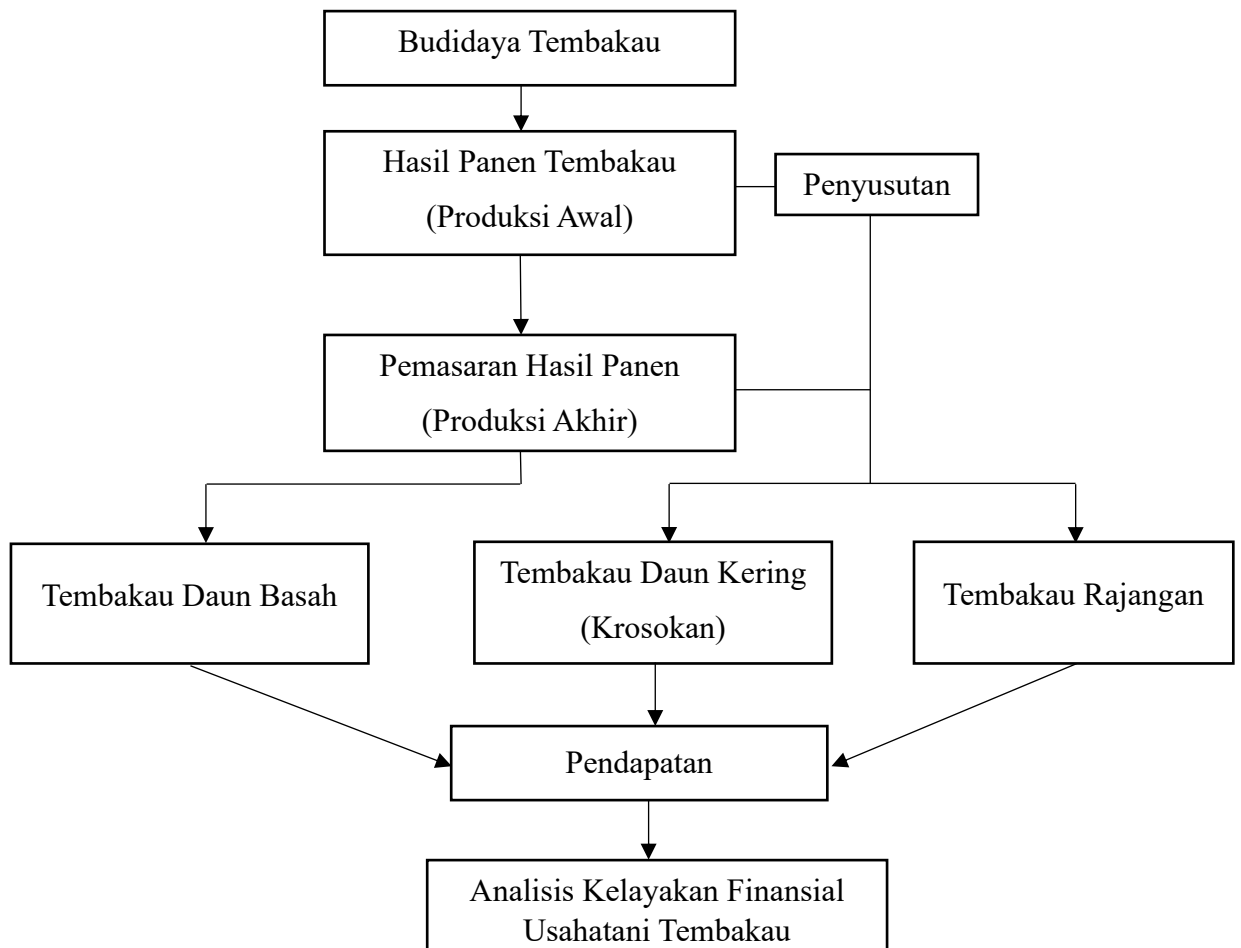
Budidaya Tembakau

Hasil Panen Tembakau
(Produksi Awal)

Penyusutan

Pemasaran Hasil Panen
(Produksi Akhir)

Tembakau Daun Basah

Tembakau Daun Kering
(Krosokan)

Tembakau Rajangan

Pendapatan

Analisis Kelayakan Finansial
Usahatani Tembakau